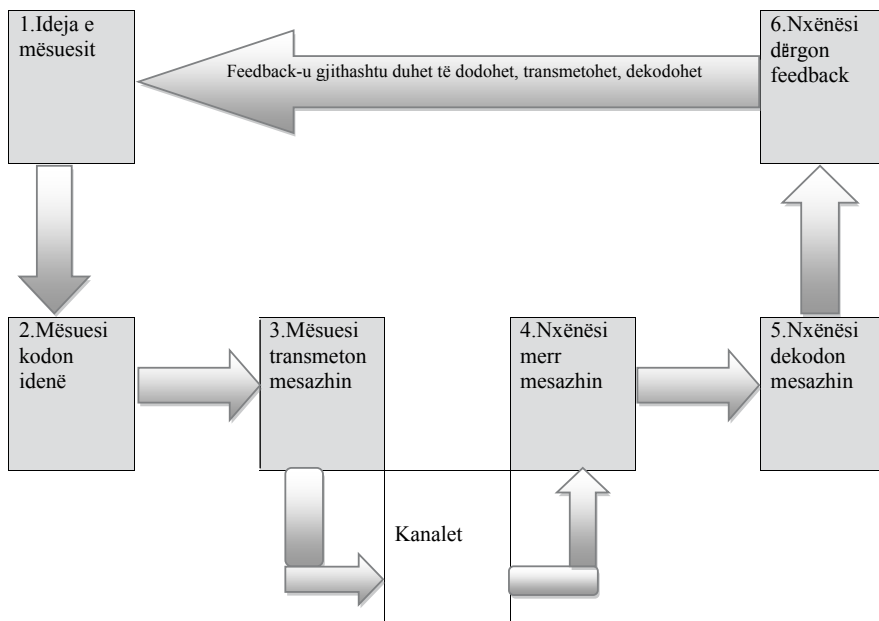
1.Ideja e mësuesit

Feedback-u gjithashtu duhet të dodohet, transmetohet, dekodohet

6.Nxënësi dërgon feedback

2.Mësuesi kodon idenë

3.Mësuesi transmeton mesazhin

4.Nxënësi merr mesazhin

5.Nxënësi dekodon mesazhin

Kanalet